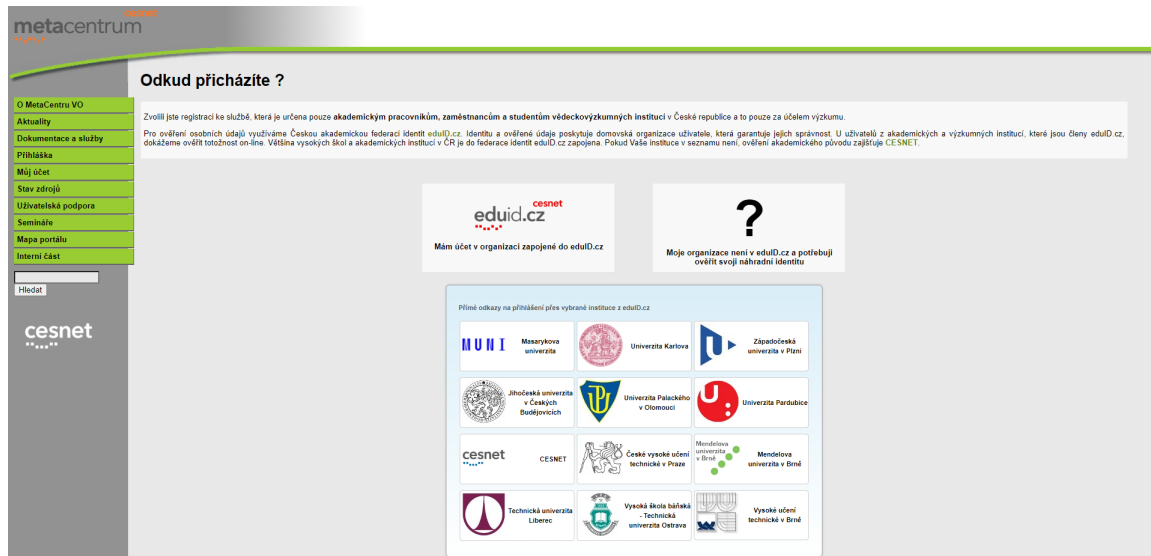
metacentrum

Odkud přicházíte ?

O MetaCentru VO
Aktuality
Dokumentace a služby
Přihláška
Můj účet
Stav zdrojů
Uživatelská podpora
Semináře
Mapa portálu
Interní část

Hledat

cesnet

Zvolili jste registraci ke službě, která je určena pouze **akademickým pracovníkům, zaměstnancům a studentům vědeckovýzkumných institucí** v České republice a to pouze za účelem výzkumu.

Pro ověření osobních údajů využíváme Českou akademickou federaci identit eduID.cz. Identitu a ověřené údaje poskytuje domovská organizace uživatele, která garantuje jejich správnost. U uživatelů z akademických a výzkumných institucí, které jsou členy eduID.cz, dokážeme ověřit totožnost on-line. Většina vysokých škol a akademických institucí v ČR je do federace identit eduID.cz zapojena. Pokud Vaše instituce v seznamu není, ověření akademického původu zajišťuje CESNET.

cesnet
eduid.cz
Mám účet v organizaci zapojené do eduID.cz

?
Moje organizace není v eduID.cz a potřebuji ověřit svoji náhradní identitu

Přímé odkazy na přihlášení přes vybrané instituce z eduID.cz

| MUNI Masarykova univerzita | Univerzita Karlova | Západočeská univerzita v Plzni |
|---|---|---|
| Jihočeská univerzita v Českých Budějovicích | Univerzita Palackého v Olomouci | Univerzita Pardubice |
| cesnet CESNET | České vysoké učení technické v Praze | Mendelova univerzita v Brně Mendelova univerzita v Brně |
| Technická univerzita Liberec | Vysoká škola báňská - Technická univerzita Ostrava | Vysoké učení technické v Brně |